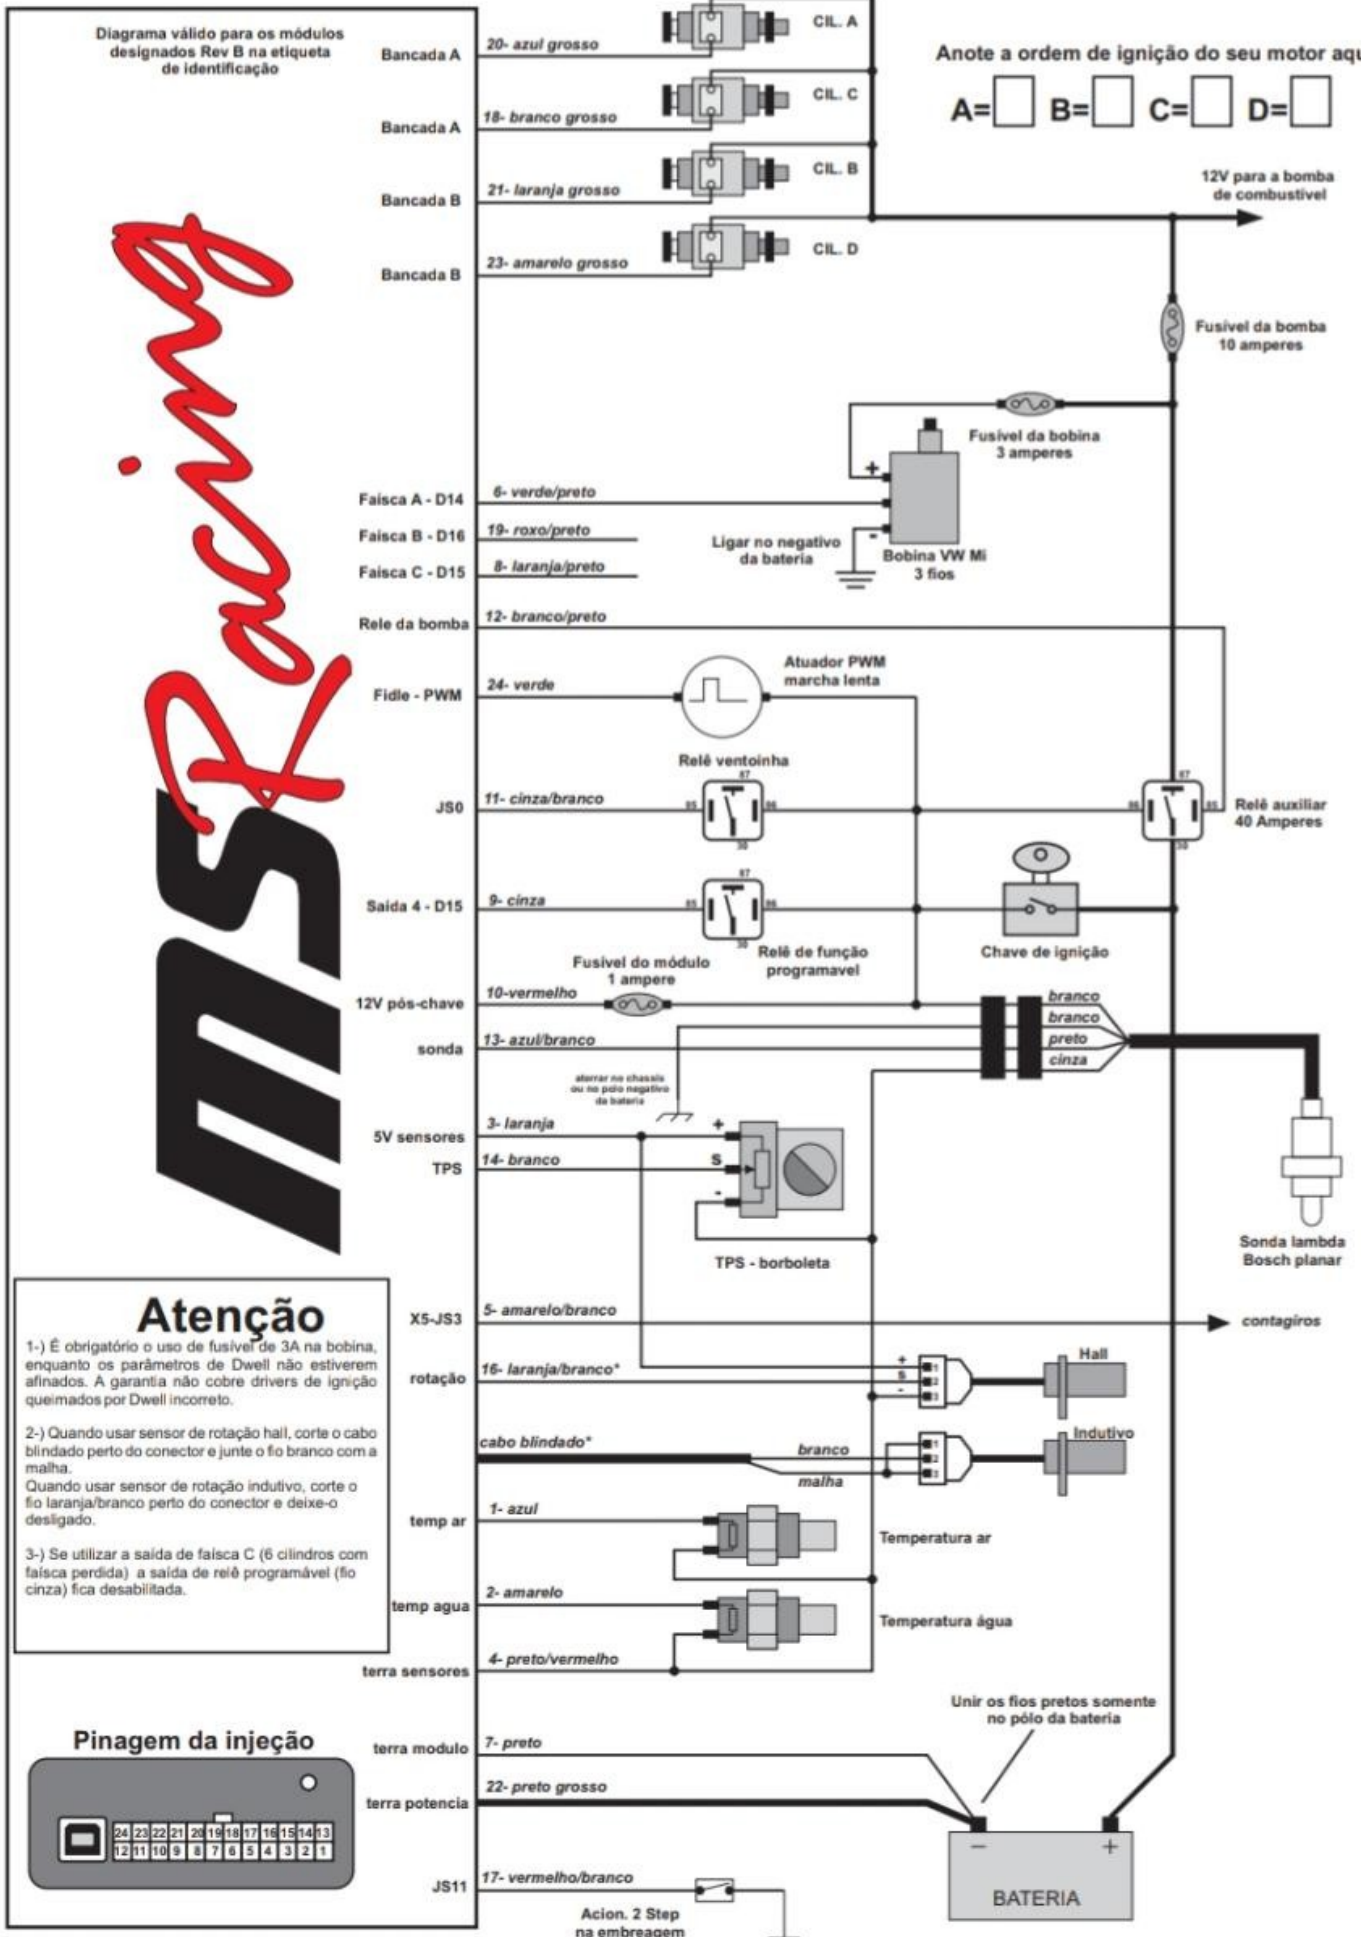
Diagrama válido para os módulos designados Rev B na etiqueta de identificação

MS Racing

Bancada A
20- azul grosso
CIL. A
Bancada A
18- branco grosso
CIL. C
Bancada B
21- laranja grosso
CIL. B
Bancada B
23- amarelo grosso
CIL. D

Anote a ordem de ignição do seu motor aqu
A= B= C= D=

12V para a bomba de combustível
Fusível da bomba 10 amperes
Fusível da bobina 3 amperes

Faísca A - D14
6- verde/preto
Faísca B - D16
19- roxo/preto
Faísca C - D15
8- laranja/preto
Ligar no negativo da bateria
Bobina VW Mi 3 fios
Rele da bomba
12- branco/preto
Fidle - PWM
24- verde
Atuador PWM marcha lenta
Relê ventoinha
JS0
11- cinza/branco
Relê auxiliar 40 Amperes
Saida 4 - D15
9- cinza
Relê de função programavel
Chave de ignição
Fusivel do módulo 1 ampere
12V pós-chave
10-vermelho
branco
branco
preto
cinza
sonda
13- azul/branco
aterrar no chassis ou no polo negativo da bateria
5V sensores
3- laranja
TPS
14- branco
TPS - borboleta
Sonda lambda Bosch planar

Atenção
1-) É obrigatório o uso de fusível de 3A na bobina, enquanto os parâmetros de Dwell não estiverem afinados. A garantia não cobre drivers de ignição queimados por Dwell incorreto.

2-) Quando usar sensor de rotação hall, corte o cabo blindado perto do conector e junte o fio branco com a malha.
Quando usar sensor de rotação indutivo, corte o fio laranja/branco perto do conector e deixe-o desligado.

3-) Se utilizar a saída de faísca C (6 cilindros com faísca perdida) a saída de relê programável (fio cinza) fica desabilitada.

X5-JS3
5- amarelo/branco
contagiros
rotação
16- laranja/branco*
Hall
cabo blindado*
branco
malha
Indutivo
temp ar
1- azul
Temperatura ar
temp agua
2- amarelo
Temperatura água
terra sensores
4- preto/vermelho

Pinagem da injeção
24 23 22 21 20 19 18 17 16 15 14 13
12 11 10 9 8 7 6 5 4 3 2 1

terra modulo
7- preto
terra potencia
22- preto grosso
Unir os fios pretos somente no pólo da bateria
BATERIA
JS11
17- vermelho/branco
Acion. 2 Step na embreagem